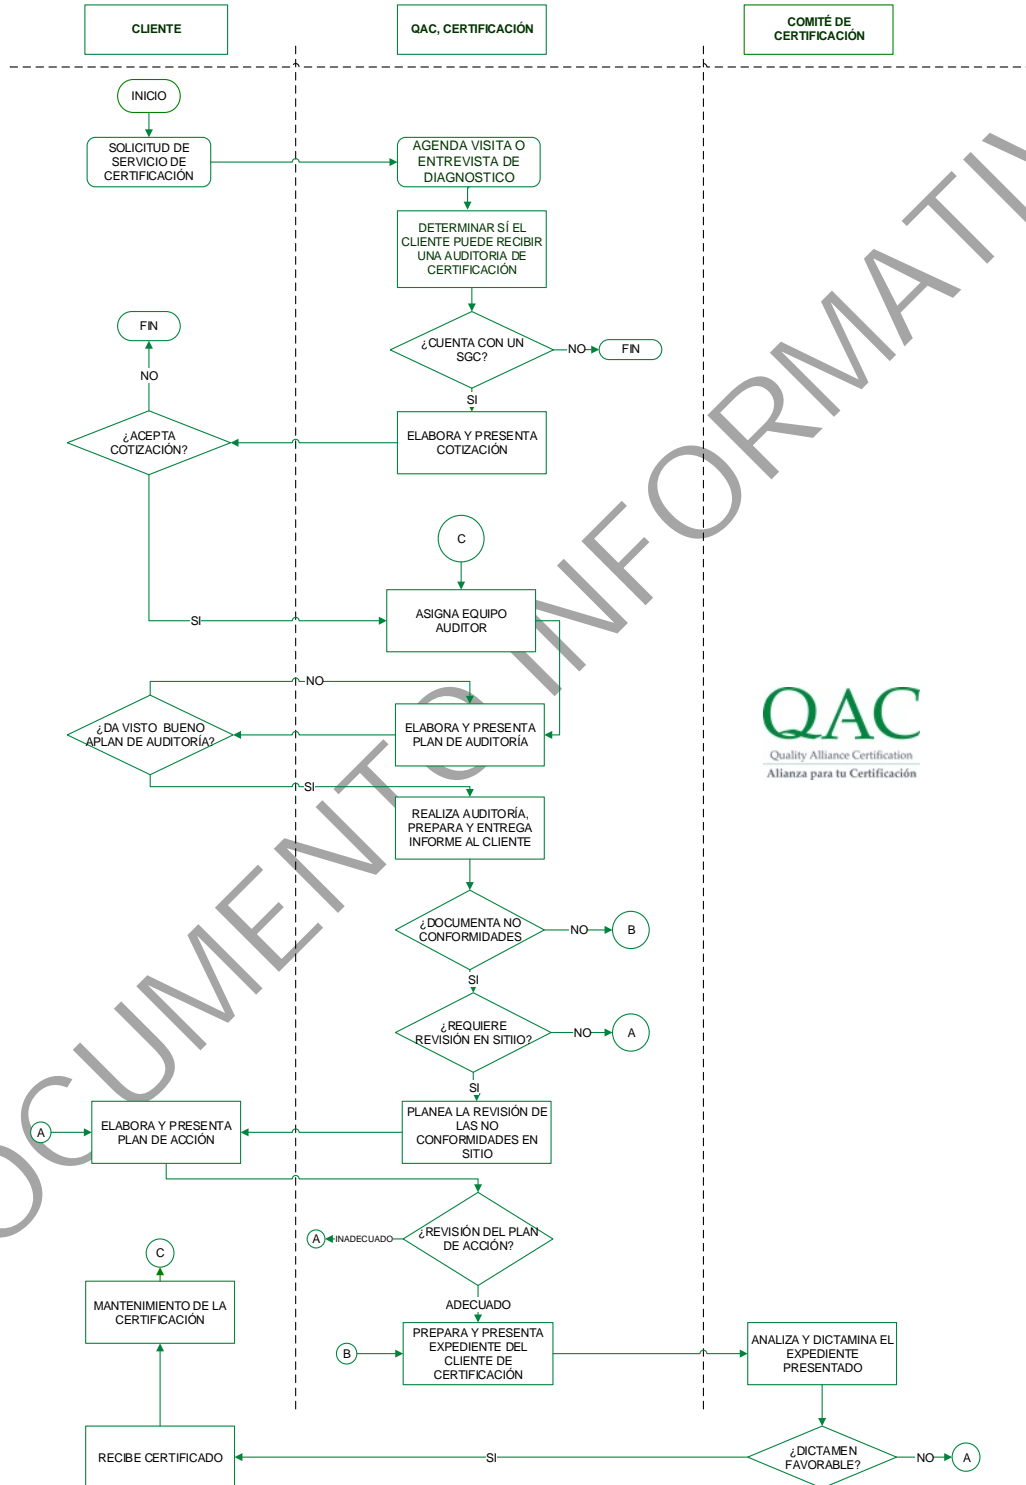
CLIENTE

QAC, CERTIFICACIÓN

COMITÉ DE CERTIFICACIÓN

INICIO

SOLICITUD DE SERVICIO DE CERTIFICACIÓN

AGENDA VISITA O ENTREVISTA DE DIAGNOSTICO

DETERMINAR SÍ EL CLIENTE PUEDE RECIBIR UNA AUDITORIA DE CERTIFICACIÓN

FIN

NO

¿CUENTA CON UN SGC?

NO

FIN

SI

¿ACEPTA COTIZACIÓN?

ELABORA Y PRESENTA COTIZACIÓN

C

SI

ASIGNA EQUIPO AUDITOR

NO

¿DA VISTO BUENO APLAN DE AUDITORÍA?

ELABORA Y PRESENTA PLAN DE AUDITORÍA

QAC
Quality Alliance Certification
Alianza para tu Certificación

SI

REALIZA AUDITORÍA, PREPARA Y ENTREGA INFORME AL CLIENTE

¿DOCUMENTA NO CONFORMIDADES

NO

B

SI

¿REQUIERE REVISIÓN EN SITIIO?

NO

A

SI

A

ELABORA Y PRESENTA PLAN DE ACCIÓN

PLANEA LA REVISIÓN DE LAS NO CONFORMIDADES EN SITIO

A

INADECUADO

¿REVISIÓN DEL PLAN DE ACCIÓN?

C

ADECUADO

MANTENIMIENTO DE LA CERTIFICACIÓN

B

PREPARA Y PRESENTA EXPEDIENTE DEL CLIENTE DE CERTIFICACIÓN

ANALIZA Y DICTAMINA EL EXPEDIENTE PRESENTADO

RECIBE CERTIFICADO

SI

¿DICTAMEN FAVORABLE?

NO

A

DOCUMENTO INFORMATIV